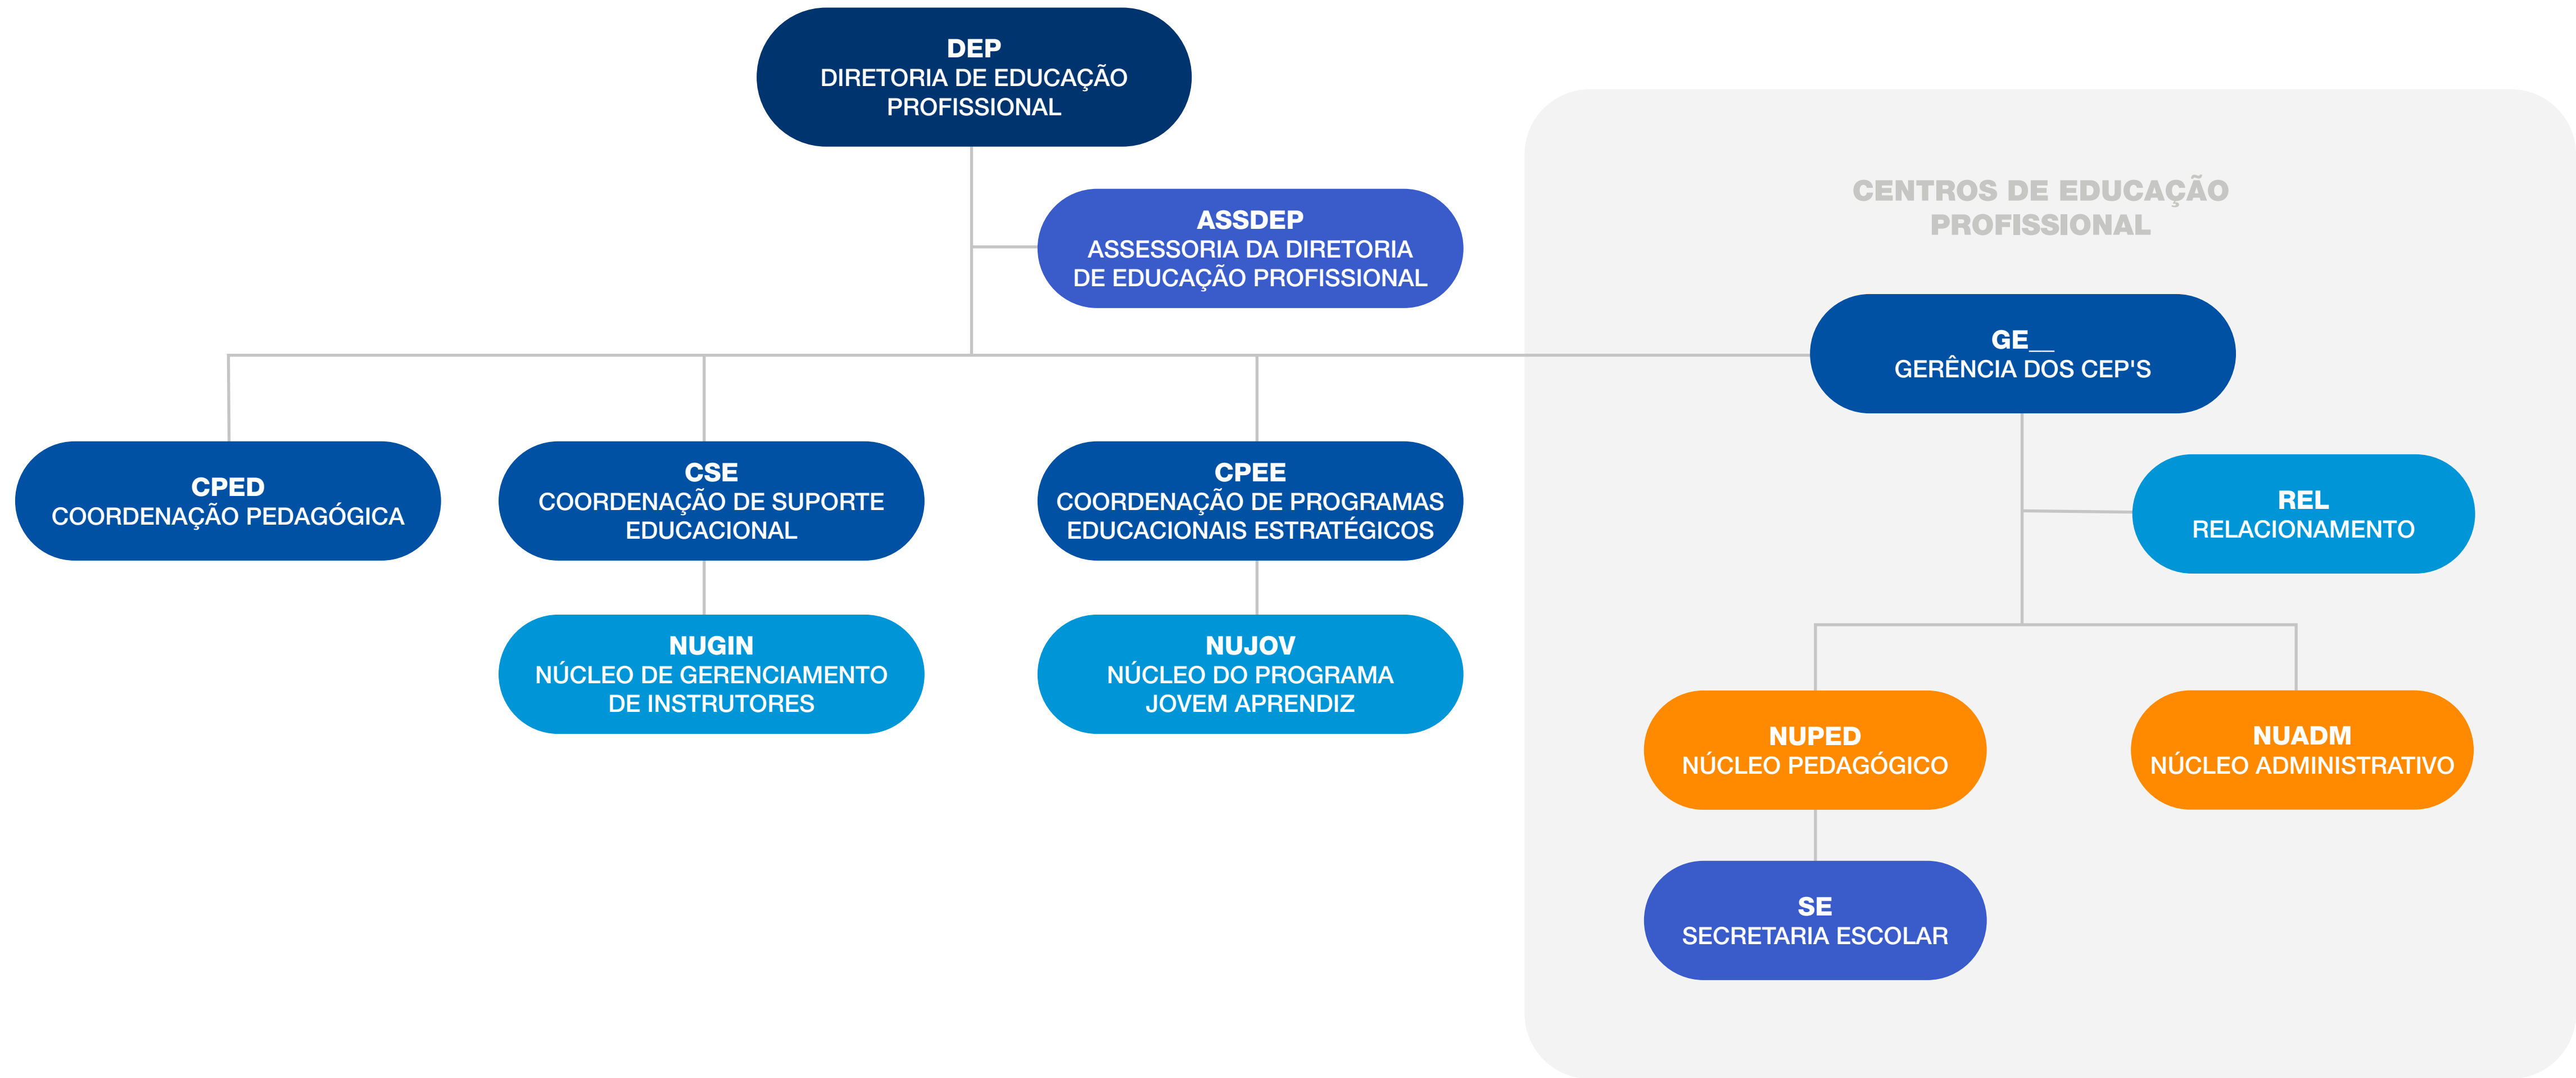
DEP
DIRETORIA DE EDUCAÇÃO PROFISSIONAL

ASSDEP
ASSESSORIA DA DIRETORIA DE EDUCAÇÃO PROFISSIONAL

CENTROS DE EDUCAÇÃO PROFISSIONAL

GE__
GERÊNCIA DOS CEP'S

CPED
COORDENAÇÃO PEDAGÓGICA

CSE
COORDENAÇÃO DE SUPORTE EDUCACIONAL

CPEE
COORDENAÇÃO DE PROGRAMAS EDUCACIONAIS ESTRATÉGICOS

REL
RELACIONAMENTO

NUGIN
NÚCLEO DE GERENCIAMENTO DE INSTRUTORES

NUJOV
NÚCLEO DO PROGRAMA JOVEM APRENDIZ

NUPED
NÚCLEO PEDAGÓGICO

NUADM
NÚCLEO ADMINISTRATIVO

SE
SECRETARIA ESCOLAR